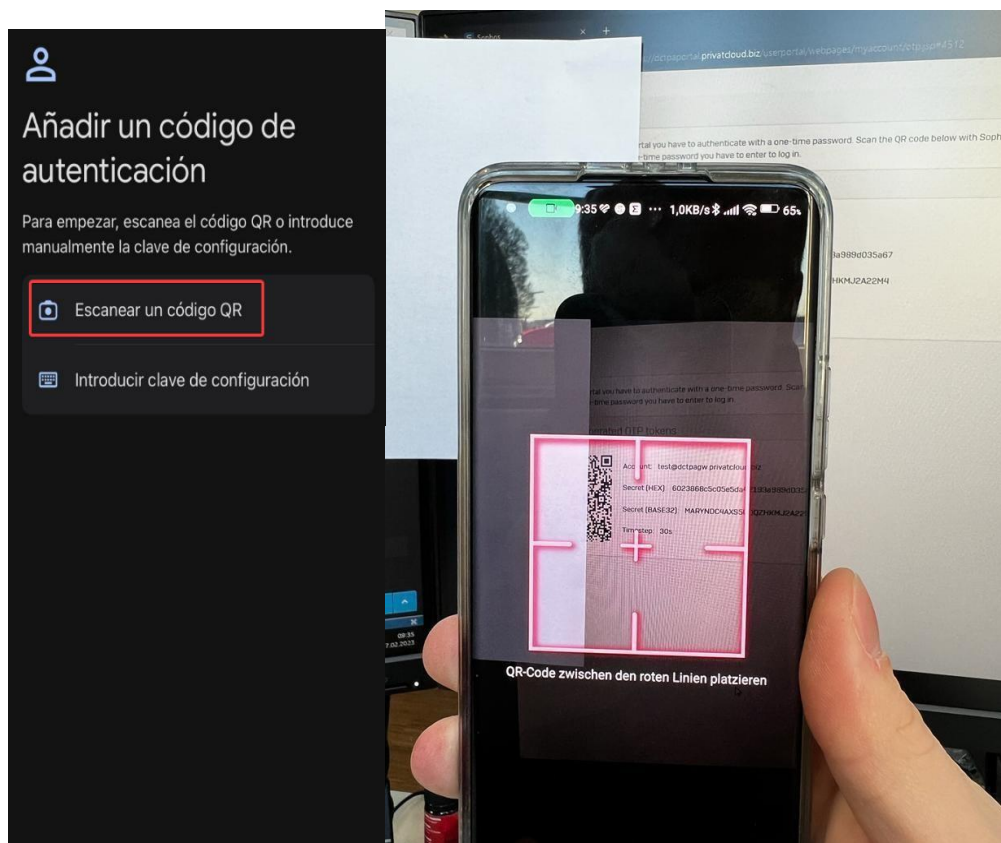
Añadir un código de autenticación

Para empezar, escanea el código QR o introduce manualmente la clave de configuración.

Escanear un código QR

Introducir clave de configuración

Sophos

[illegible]dctpaportal.privatcloud.biz/userportal/webpages/myaccount/otp.jsp#4512

ortal you have to authenticate with a one-time password. Scan the QR code below with Soph
-time password you have to enter to log in.

3a989d035a67

HKMJ2A22M4

9:35 ··· 1,0KB/s 65

rtal you have to authenticate with a one-time password. Scan
-time password you have to enter to log in.

erated OTP tokens

Account: test@dctpagw.privatcloud.biz

Secret (HEX): 6023868c5c05e5da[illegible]193a989d035

Secret (BASE32): MARYNDC4AXS5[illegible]QZHKMJ2A22

Timestep: 30s

QR-Code zwischen den roten Linien platzieren

09:35
7.02.2023